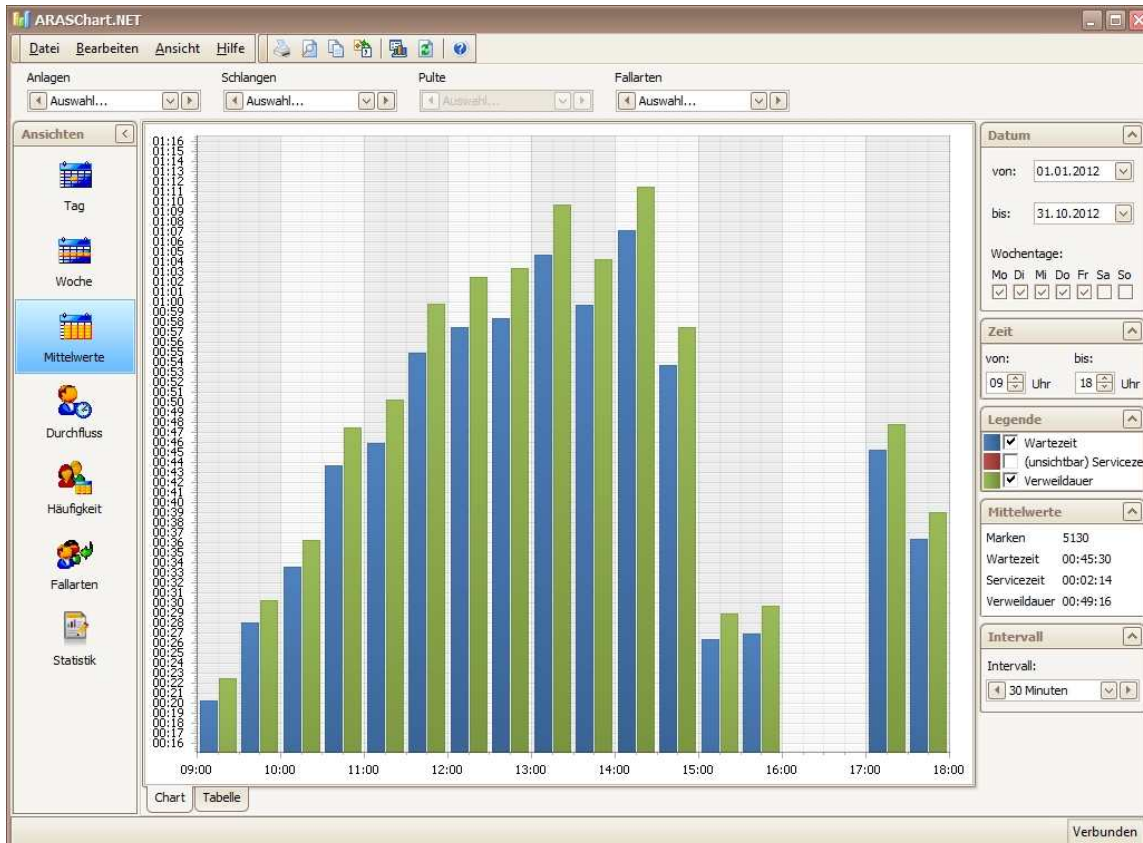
ARASChart.NET

Datei Bearbeiten Ansicht Hilfe

Anlagen
Auswahl...

Schlangen
Auswahl...

Pulte
Auswahl...

Fallarten
Auswahl...

Ansichten

Tag

Woche

Mittelwerte

Durchfluss

Häufigkeit

Fallarten

Statistik

01:16
01:15
01:14
01:13
01:12
01:11
01:10
01:09
01:08
01:07
01:06
01:05
01:04
01:03
01:02
01:01
01:00
00:59
00:58
00:57
00:56
00:55
00:54
00:53
00:52
00:51
00:50
00:49
00:48
00:47
00:46
00:45
00:44
00:43
00:42
00:41
00:40
00:39
00:38
00:37
00:36
00:35
00:34
00:33
00:32
00:31
00:30
00:29
00:28
00:27
00:26
00:25
00:24
00:23
00:22
00:21
00:20
00:19
00:18
00:17
00:16

09:00 10:00 11:00 12:00 13:00 14:00 15:00 16:00 17:00 18:00

Chart Tabelle

Datum

von: 01.01.2012

bis: 31.10.2012

Wochentage:
Mo Di Mi Do Fr Sa So

Zeit

von: bis:
09 Uhr 18 Uhr

Legende

Wartezeit
(unsichtbar) Serviceze
Verweildauer

Mittelwerte

| | |
|---|---|
| Marken | 5130 |
| Wartezeit | 00:45:30 |
| Servicezeit | 00:02:14 |
| Verweildauer | 00:49:16 |

Intervall

Intervall:
30 Minuten

Verbunden